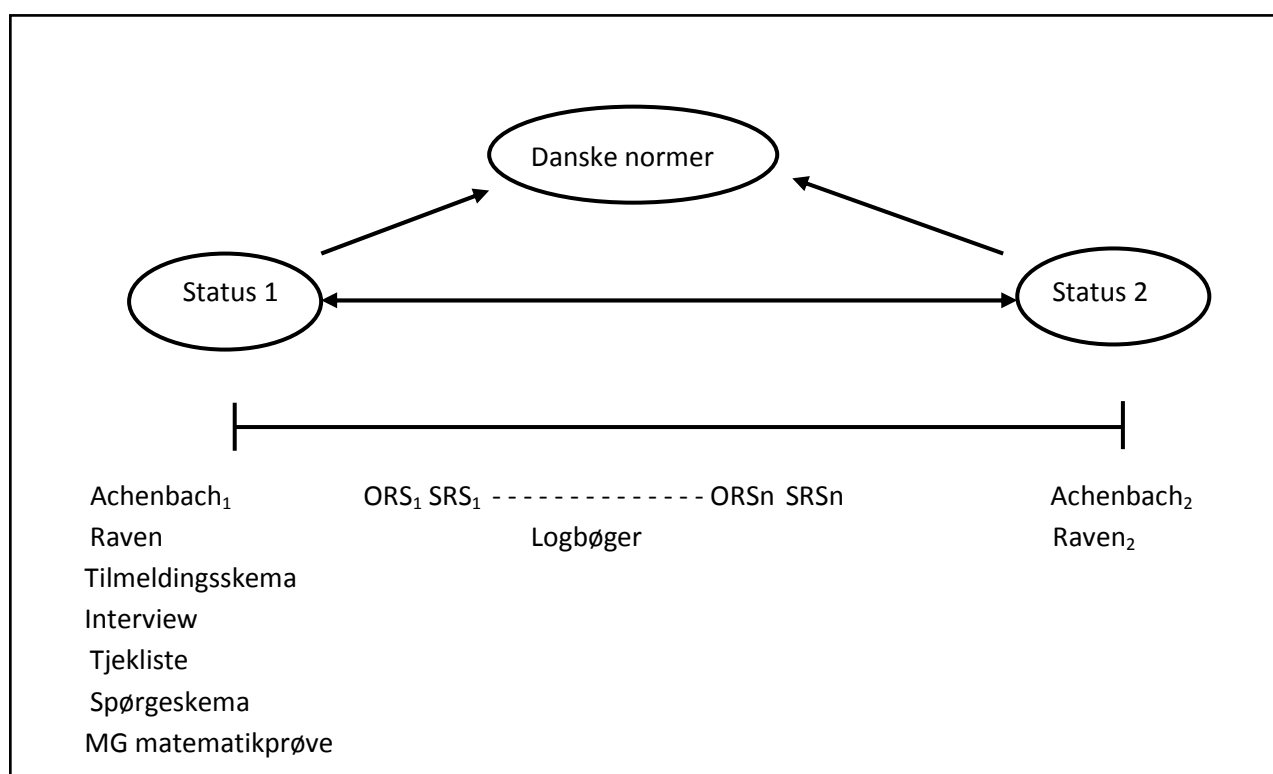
Danske normer

Status 1

Status 2

Achenbach$_1$
Raven
Tilmeldingsskema
Interview
Tjekliste
Spørgeskema
MG matematikprøve

ORS$_1$ SRS$_1$ - - - - - - - - - - - - - - ORSn SRSn
Logbøger

Achenbach$_2$
Raven$_2$